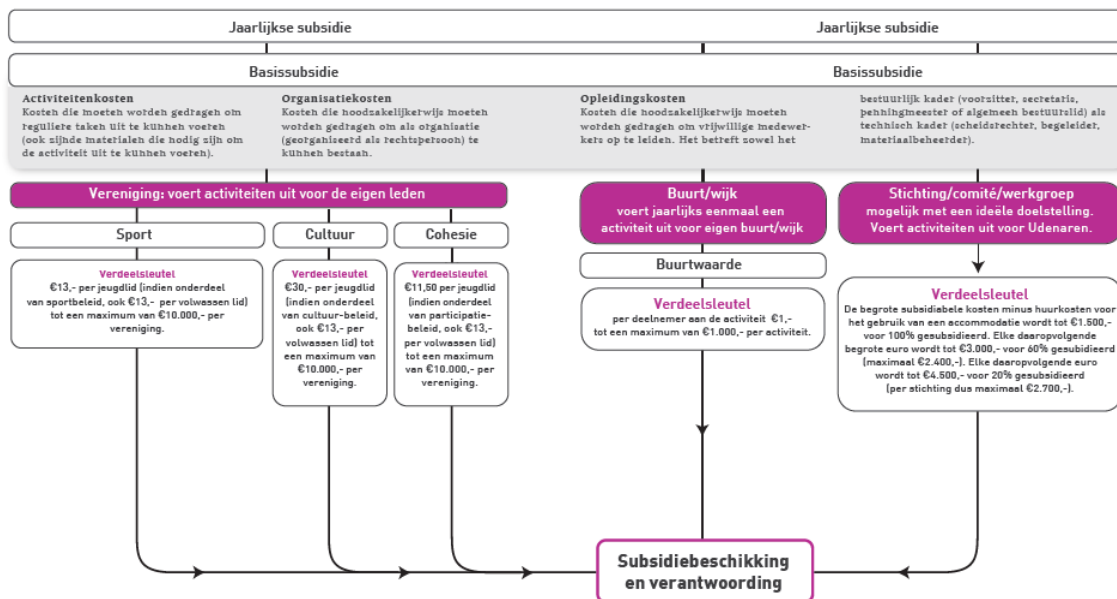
Jaarlijkse subsidie

Jaarlijkse subsidie

Basissubsidie

Basissubsidie

Activiteitenkosten
Kosten die moeten worden gedragen om reguliere taken uit te kunnen voeren (ook zijnde materialen die nodig zijn om de activiteit uit te kunnen voeren).

Organisatiekosten
Kosten die noodzakelijkerwijs moeten worden gedragen om als organisatie (georganiseerd als rechtspersoon) te kunnen bestaan.

Opleidingskosten
Kosten die noodzakelijkerwijs moeten worden gedragen om vrijwillige medewerkers op te leiden. Het betreft zowel het

bestuurlijk kader (voorzitter, secretaris, penningmeester of algemeen bestuurslid) als technisch kader (scheidsrechter, begeleider, materiaalbeheerder).

Vereniging: voert activiteiten uit voor de eigen leden

Buurt/wijk
voert jaarlijks eenmaal een activiteit uit voor eigen buurt/wijk

Stichting/comité/werkgroep
mogelijk met een ideële doelstelling. Voert activiteiten uit voor Udenaren.

Sport

Cultuur

Cohesie

Buurtwaarde

Verdeelsleutel
€13,- per jeugdlid (indien onderdeel van sportbeleid, ook €13,- per volwassen lid) tot een maximum van €10.000,- per vereniging.

Verdeelsleutel
€30,- per jeugdlid (indien onderdeel van cultuur-beleid, ook €13,- per volwassen lid) tot een maximum van €10.000,- per vereniging.

Verdeelsleutel
€11,50 per jeugdlid (indien onderdeel van participatie-beleid, ook €13,- per volwassen lid) tot een maximum van €10.000,- per vereniging.

Verdeelsleutel
per deelnemer aan de activiteit €1,- tot een maximum van €1.000,- per activiteit.

Verdeelsleutel
De begrote subsidiabele kosten minus huurkosten voor het gebruik van een accommodatie wordt tot €1.500,- voor 100% gesubsidieerd. Elke daaropvolgende begrote euro wordt tot €3.000,- voor 60% gesubidieerd (maximaal €2.400,-). Elke daaropvolgende euro wordt tot €4.500,- voor 20% gesubsidieerd (per stichting dus maximaal €2.700,-).

Subsidiebeschikking en verantwoording